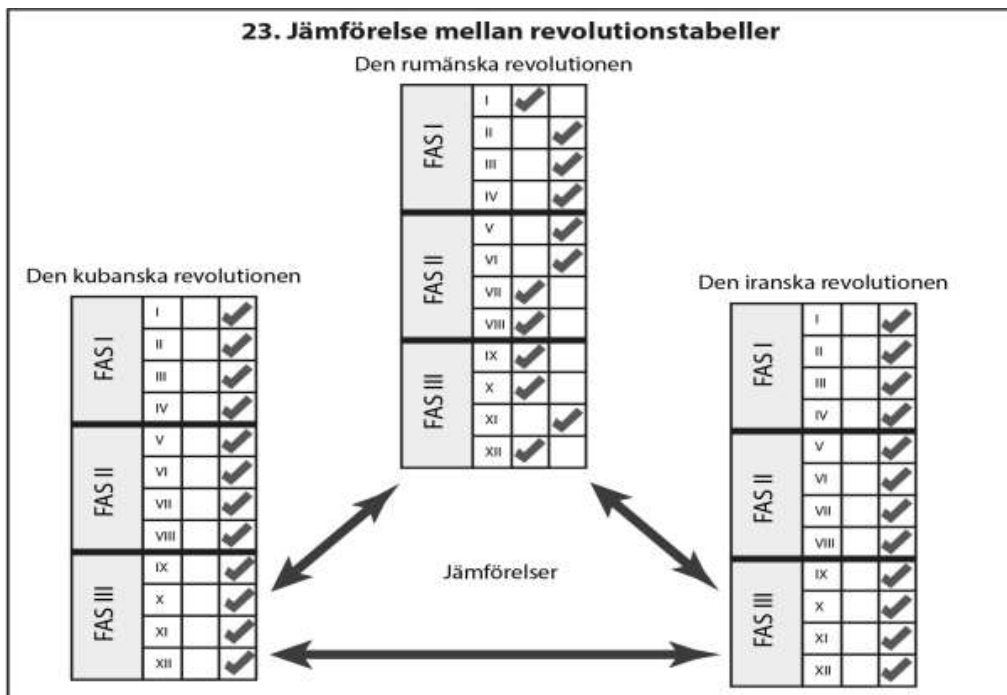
23. Jämförelse mellan revolutionstabeller

Den rumänska revolutionen

| | | | |
|---|---|---|---|
| FAS I | I | ✔ | |
| | II | | ✔ |
| | III | | ✔ |
| | IV | | ✔ |
| FAS II | V | | ✔ |
| | VI | | ✔ |
| | VII | ✔ | |
| | VIII | ✔ | |
| FAS III | IX | ✔ | |
| | X | ✔ | |
| | XI | | ✔ |
| | XII | ✔ | |

Den kubanska revolutionen

| | | | |
|---|---|---|---|
| FAS I | I | | ✔ |
| | II | | ✔ |
| | III | | ✔ |
| | IV | | ✔ |
| FAS II | V | | ✔ |
| | VI | | ✔ |
| | VII | | ✔ |
| | VIII | | ✔ |
| FAS III | IX | | ✔ |
| | X | | ✔ |
| | XI | | ✔ |
| | XII | | ✔ |

Den iranska revolutionen

| | | | |
|---|---|---|---|
| FAS I | I | | ✔ |
| | II | | ✔ |
| | III | | ✔ |
| | IV | | ✔ |
| FAS II | V | | ✔ |
| | VI | | ✔ |
| | VII | | ✔ |
| | VIII | | ✔ |
| FAS III | IX | | ✔ |
| | X | | ✔ |
| | XI | | ✔ |
| | XII | | ✔ |

Jämförelser